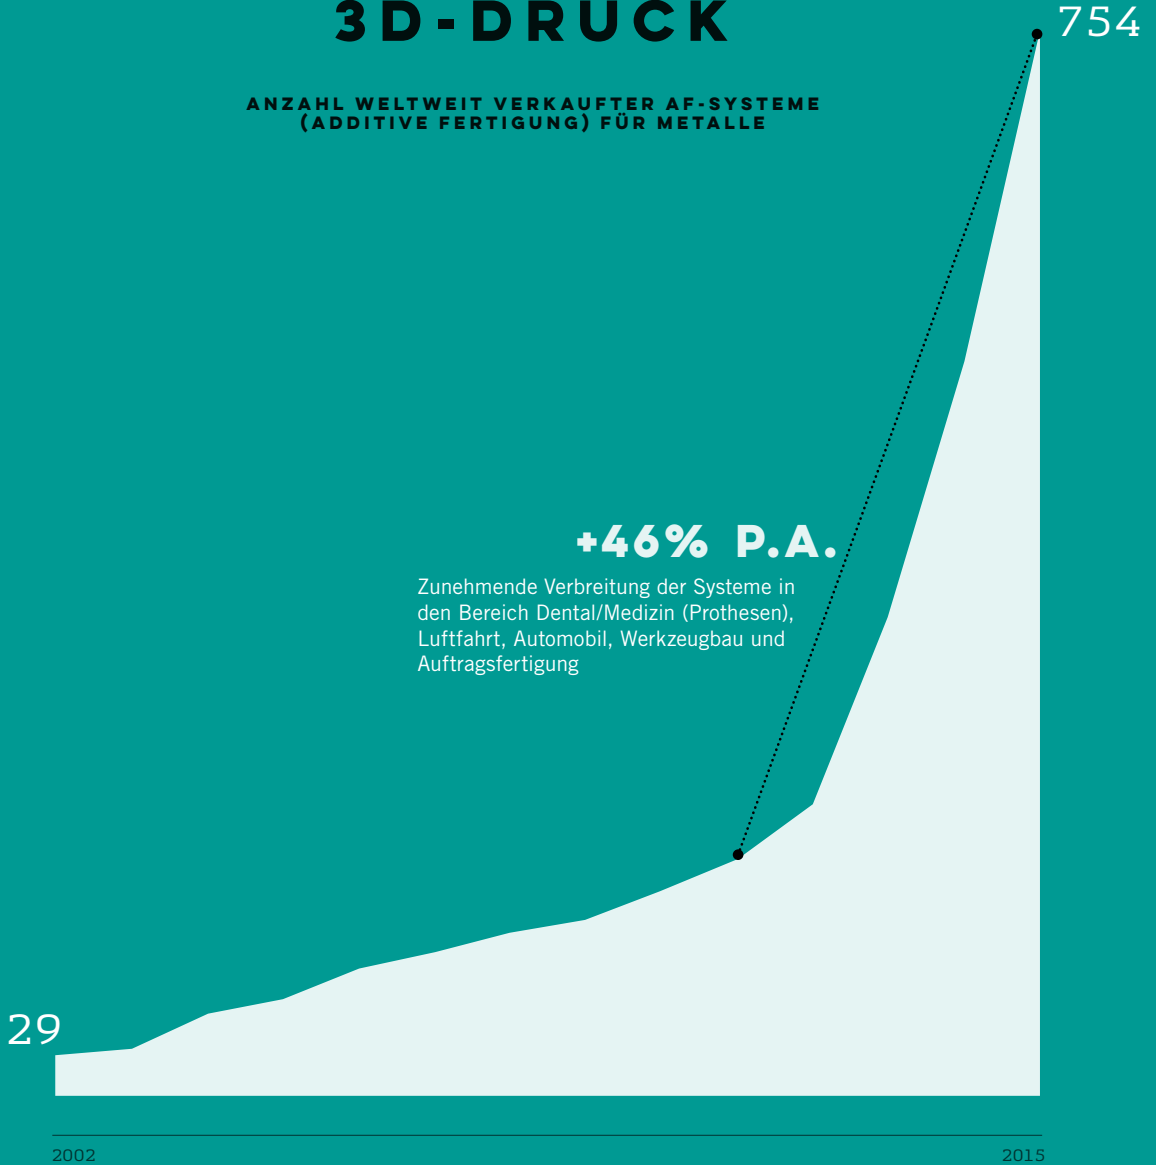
3D-DRUCK

ANZAHL WELTWEIT VERKAUFTER AF-SYSTEME (ADDITIVE FERTIGUNG) FÜR METALLE

754

+46% P.A.

Zunehmende Verbreitung der Systeme in den Bereich Dental/Medizin (Prothesen), Luftfahrt, Automobil, Werkzeugbau und Auftragsfertigung

29

2002

2015